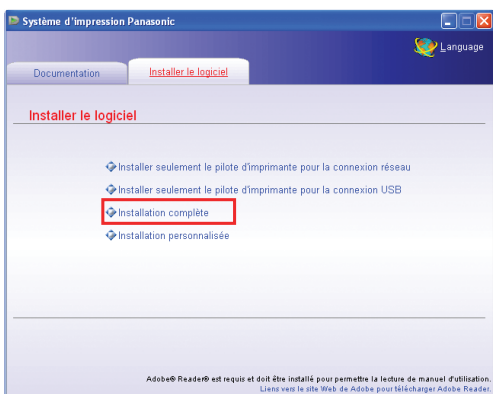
Système d'impression Panasonic

Language

Documentation

Installer le logiciel

Installer le logiciel

Installer seulement le pilote d'imprimante pour la connexion réseau

Installer seulement le pilote d'imprimante pour la connexion USB

Installation complète

Installation personnalisée

Adobe® Reader® est requis et doit être installé pour permettre la lecture de manuel d'utilisation.
Liens vers le site Web de Adobe pour télécharger Adobe Reader.